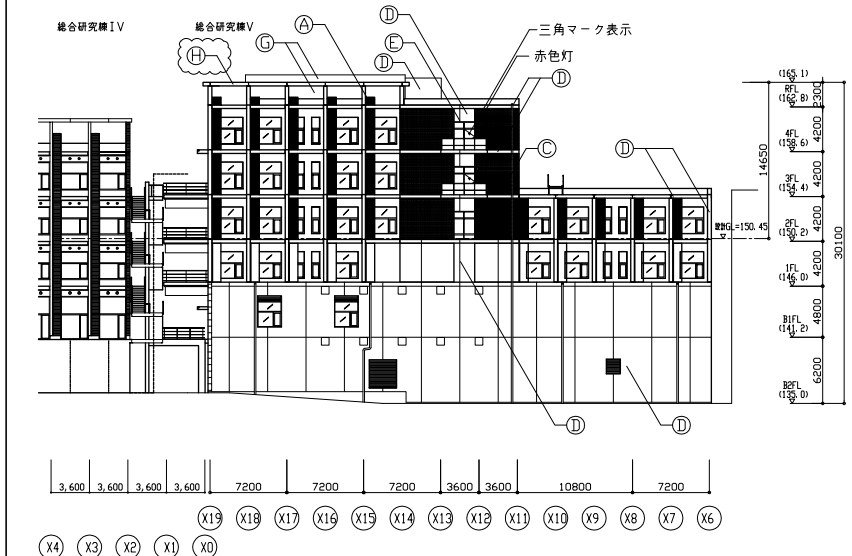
総合研究棟Ⅳ
総合研究棟Ⅴ
Ⓗ
Ⓖ
Ⓐ
Ⓓ
Ⓔ
Ⓓ
三角マーク表示
赤色灯
Ⓓ
Ⓒ
Ⓓ
(165.1)
RFL
(162.8)
2300
4FL
(158.6)
4200
3FL
(154.4)
4200
2FL
(150.2)
4200
1FL
(146.0)
4200
B1FL
(141.2)
4800
B2FL
(135.0)
6200
14650
30100
設計GL=150.45
Ⓓ
Ⓓ
3,600
3,600
3,600
3,600
7200
7200
7200
3600
3600
10800
7200
X19
X18
X17
X16
X15
X14
X13
X12
X11
X10
X9
X8
X7
X6
X4
X3
X2
X1
X0